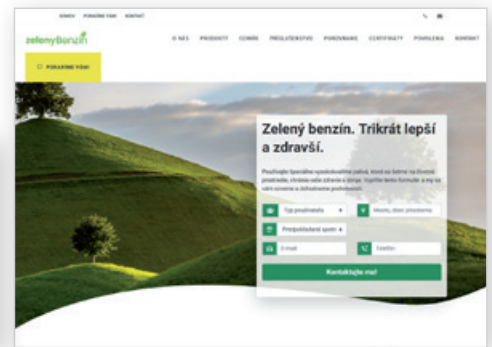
ÚVOD POKAZUJEME VÁM KONTAKT

zelenyBenzín

O NÁS PRODUKTY ÚSPORA PREDAJŇA PREDAJCOVSTVO POROVNANIE CERTIFIKÁTY POHÁRENA KONTAKT

POKAZUJEME VÁM

Zelený benzín. Trikrát lepší a zdravší.

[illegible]

Typ používateľa

Mesto, obec pôsobenia

Predpokladaná spotreba

E-mail

Telefón

Kontaktujte ma!